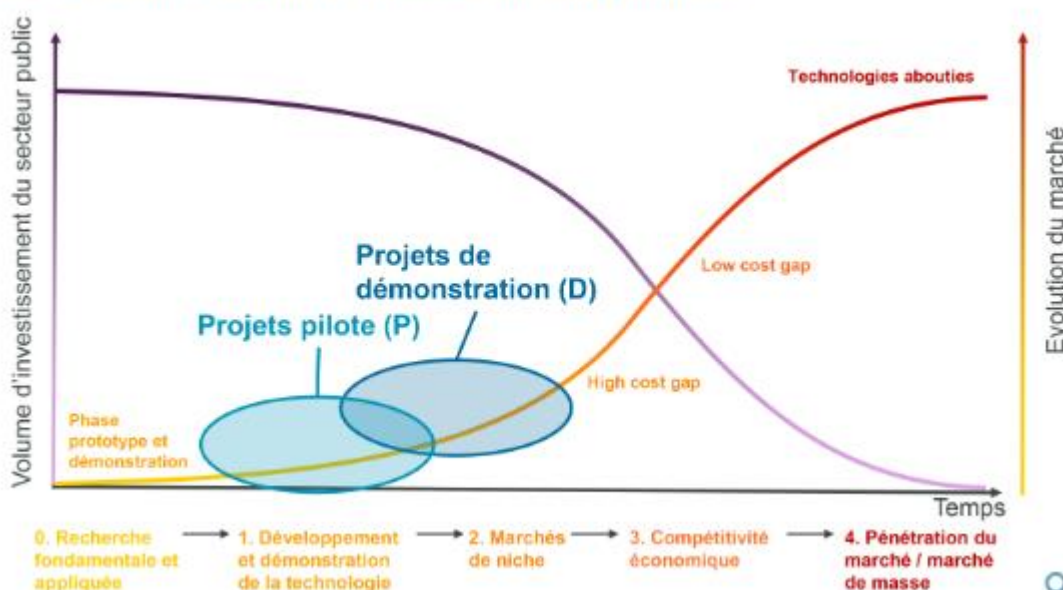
Volume d'investissement du secteur public

Technologies abouties

Evolution du marché

Projets de démonstration (D)

Projets pilote (P)

Low cost gap

High cost gap

Phase prototype et démonstration

Temps

0. Recherche fondamentale et appliquée

1. Développement et démonstration de la technologie

2. Marchés de niche

3. Compétitivité économique

4. Pénétration du marché / marché de masse